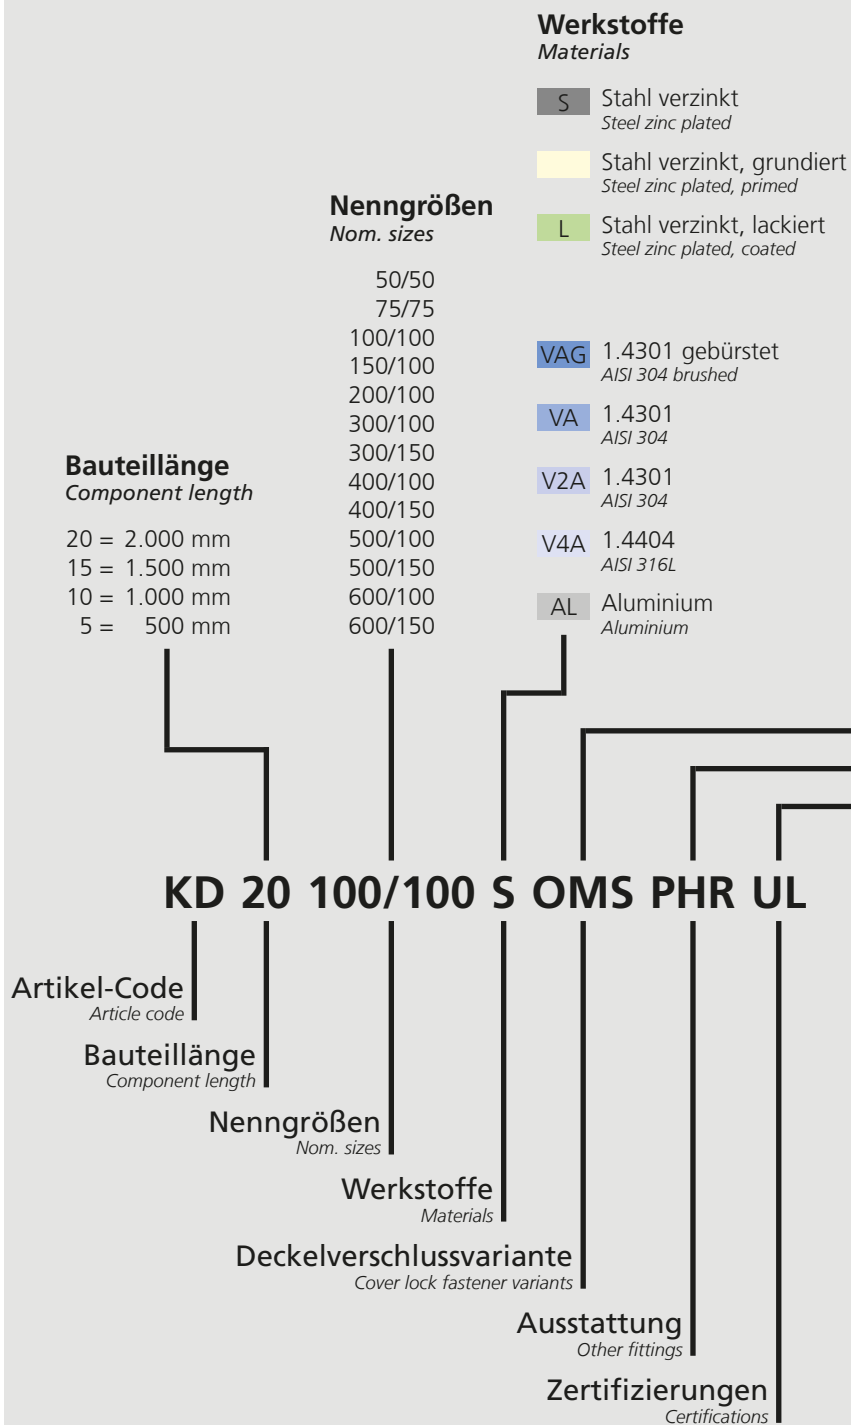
**Werkstoffe**
*Materials*

S Stahl verzinkt
*Steel zinc plated*

Stahl verzinkt, grundiert
*Steel zinc plated, primed*

L Stahl verzinkt, lackiert
*Steel zinc plated, coated*

VAG 1.4301 gebürstet
*AISI 304 brushed*

VA 1.4301
*AISI 304*

V2A 1.4301
*AISI 304*

V4A 1.4404
*AISI 316L*

AL Aluminium
*Aluminium*

**Nenngrößen**
*Nom. sizes*

50/50
75/75
100/100
150/100
200/100
300/100
300/150
400/100
400/150
500/100
500/150
600/100
600/150

**Bauteillänge**
*Component length*

20 = 2.000 mm
15 = 1.500 mm
10 = 1.000 mm
5 = 500 mm

**KD 20 100/100 S OMS PHR UL**

Artikel-Code
*Article code*

Bauteillänge
*Component length*

Nenngrößen
*Nom. sizes*

Werkstoffe
*Materials*

Deckelverschlussvariante
*Cover lock fastener variants*

Ausstattung
*Other fittings*

Zertifizierungen
*Certifications*